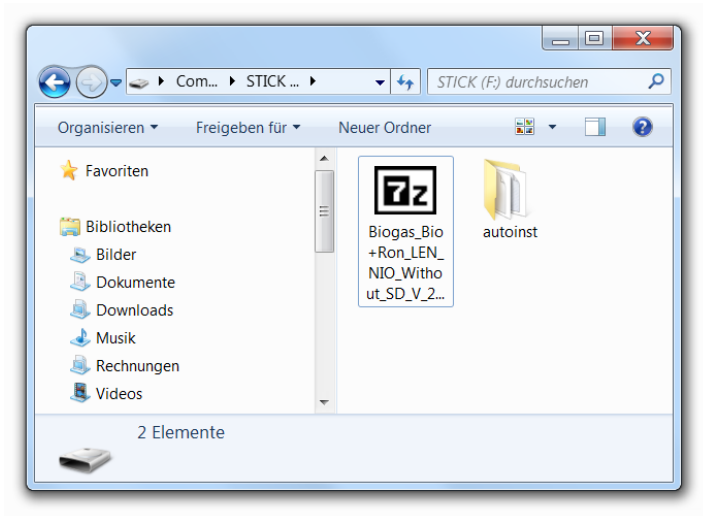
Com... ▸ STICK ... ▸

STICK (F:) durchsuchen

Organisieren ▾ Freigeben für ▾ Neuer Ordner

Favoriten

Bibliotheken

Bilder

Dokumente

Downloads

Musik

Rechnungen

Videos

7z

Biogas_Bio+Ron_LENNIO_Without_SD_V_2...

autoinst

2 Elemente